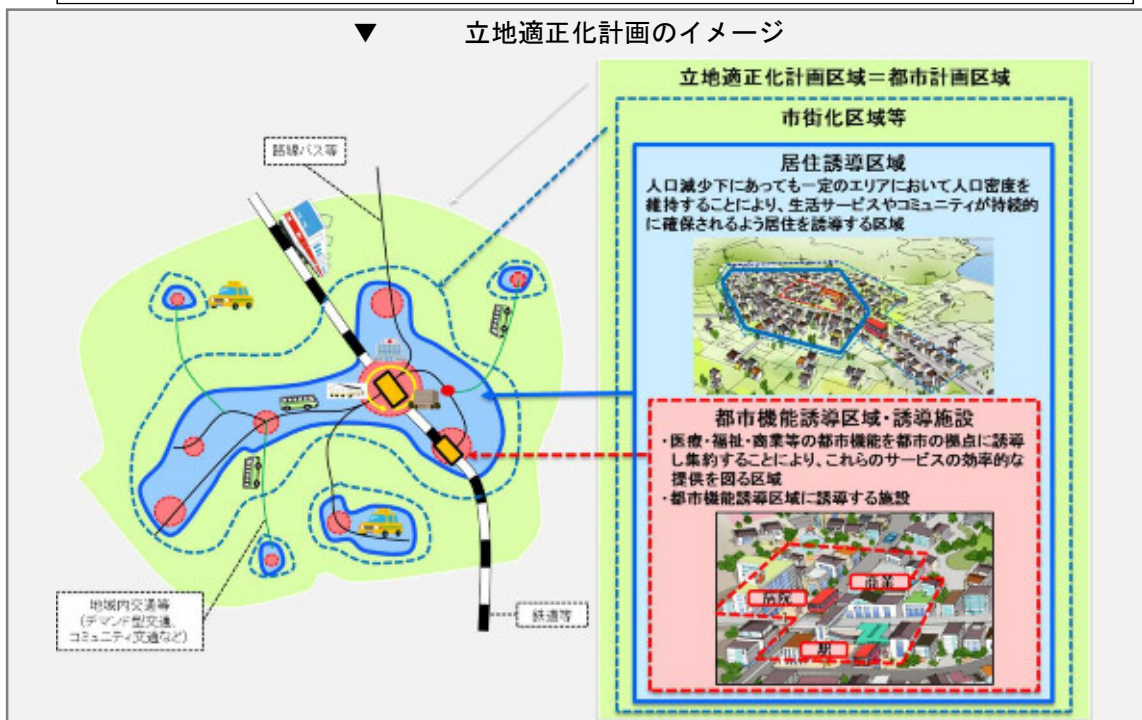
▼　立地適正化計画のイメージ

立地適正化計画区域＝都市計画区域

市街化区域等

居住誘導区域
人口減少下にあっても一定のエリアにおいて人口密度を維持することにより、生活サービスやコミュニティが持続的に確保されるよう居住を誘導する区域

都市機能誘導区域・誘導施設
・医療・福祉・商業等の都市機能を都市の拠点に誘導し集約することにより、これらのサービスの効率的な提供を図る区域
・都市機能誘導区域に誘導する施設

病院
商業
駅

路線バス等

地域内交通等
（デマンド型交通、コミュニティ交通など）

鉄道等